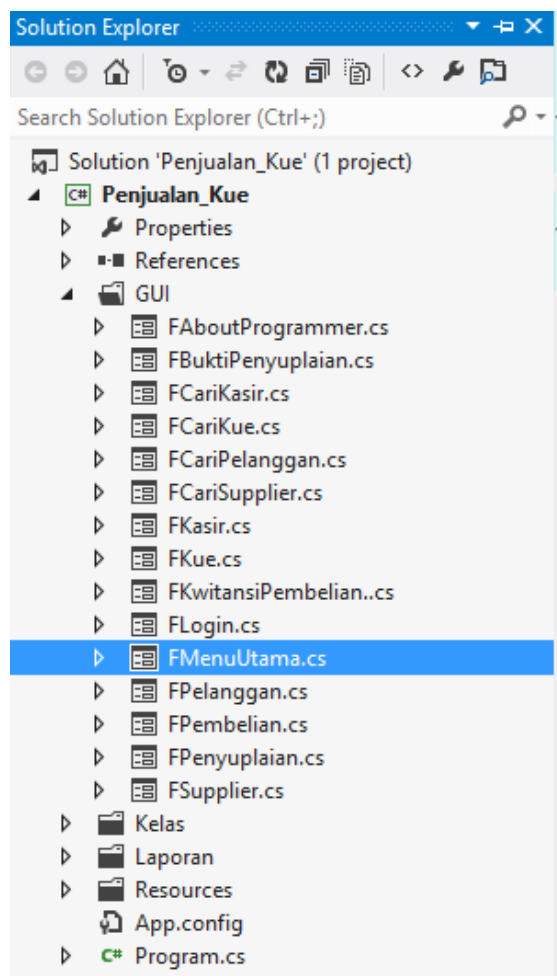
Solution Explorer

Search Solution Explorer (Ctrl+;)

Solution 'Penjualan_Kue' (1 project)
C# Penjualan_Kue
Properties
References
GUI
FAboutProgrammer.cs
FBuktiPenyuplaian.cs
FCariKasir.cs
FCariKue.cs
FCariPelanggan.cs
FCariSupplier.cs
FKasir.cs
FKue.cs
FKwitansiPembelian..cs
FLogin.cs
FMenuUtama.cs
FPelanggan.cs
FPembelian.cs
FPenyuplaian.cs
FSupplier.cs
Kelas
Laporan
Resources
App.config
C# Program.cs